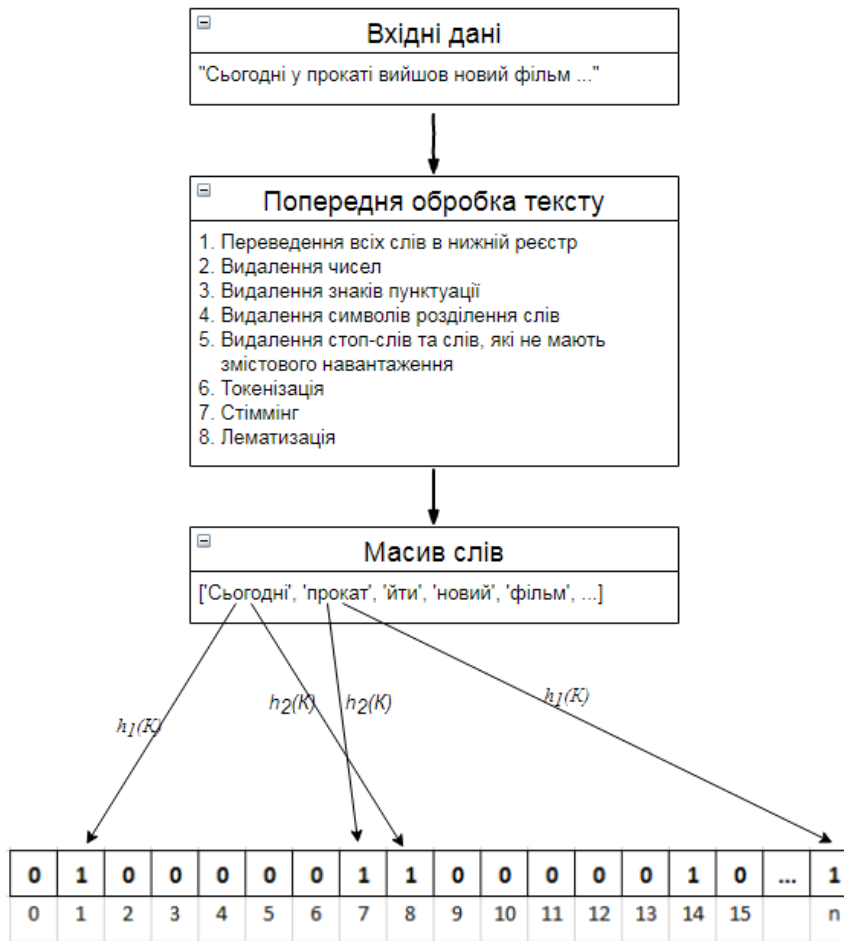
Вхідні дані

"Сьогодні у прокаті вийшов новий фільм ..."

Попередня обробка тексту

1. Переведення всіх слів в нижній реєстр
2. Видалення чисел
3. Видалення знаків пунктуації
4. Видалення символів розділення слів
5. Видалення стоп-слів та слів, які не мають змістового навантаження
6. Токенізація
7. Стіммінг
8. Лематизація

Масив слів

['Сьогодні', 'прокат', 'йти', 'новий', 'фільм', ...]

$h_1(K)$ $h_2(K)$ $h_2(K)$ $h_1(K)$

| 0 | 1 | 0 | 0 | 0 | 0 | 0 | 1 | 1 | 0 | 0 | 0 | 0 | 0 | 1 | 0 | ... | 1 |
|---|---|---|---|---|---|---|---|---|---|---|---|---|---|---|---|---|---|
| 0 | 1 | 2 | 3 | 4 | 5 | 6 | 7 | 8 | 9 | 10 | 11 | 12 | 13 | 14 | 15 | | n |